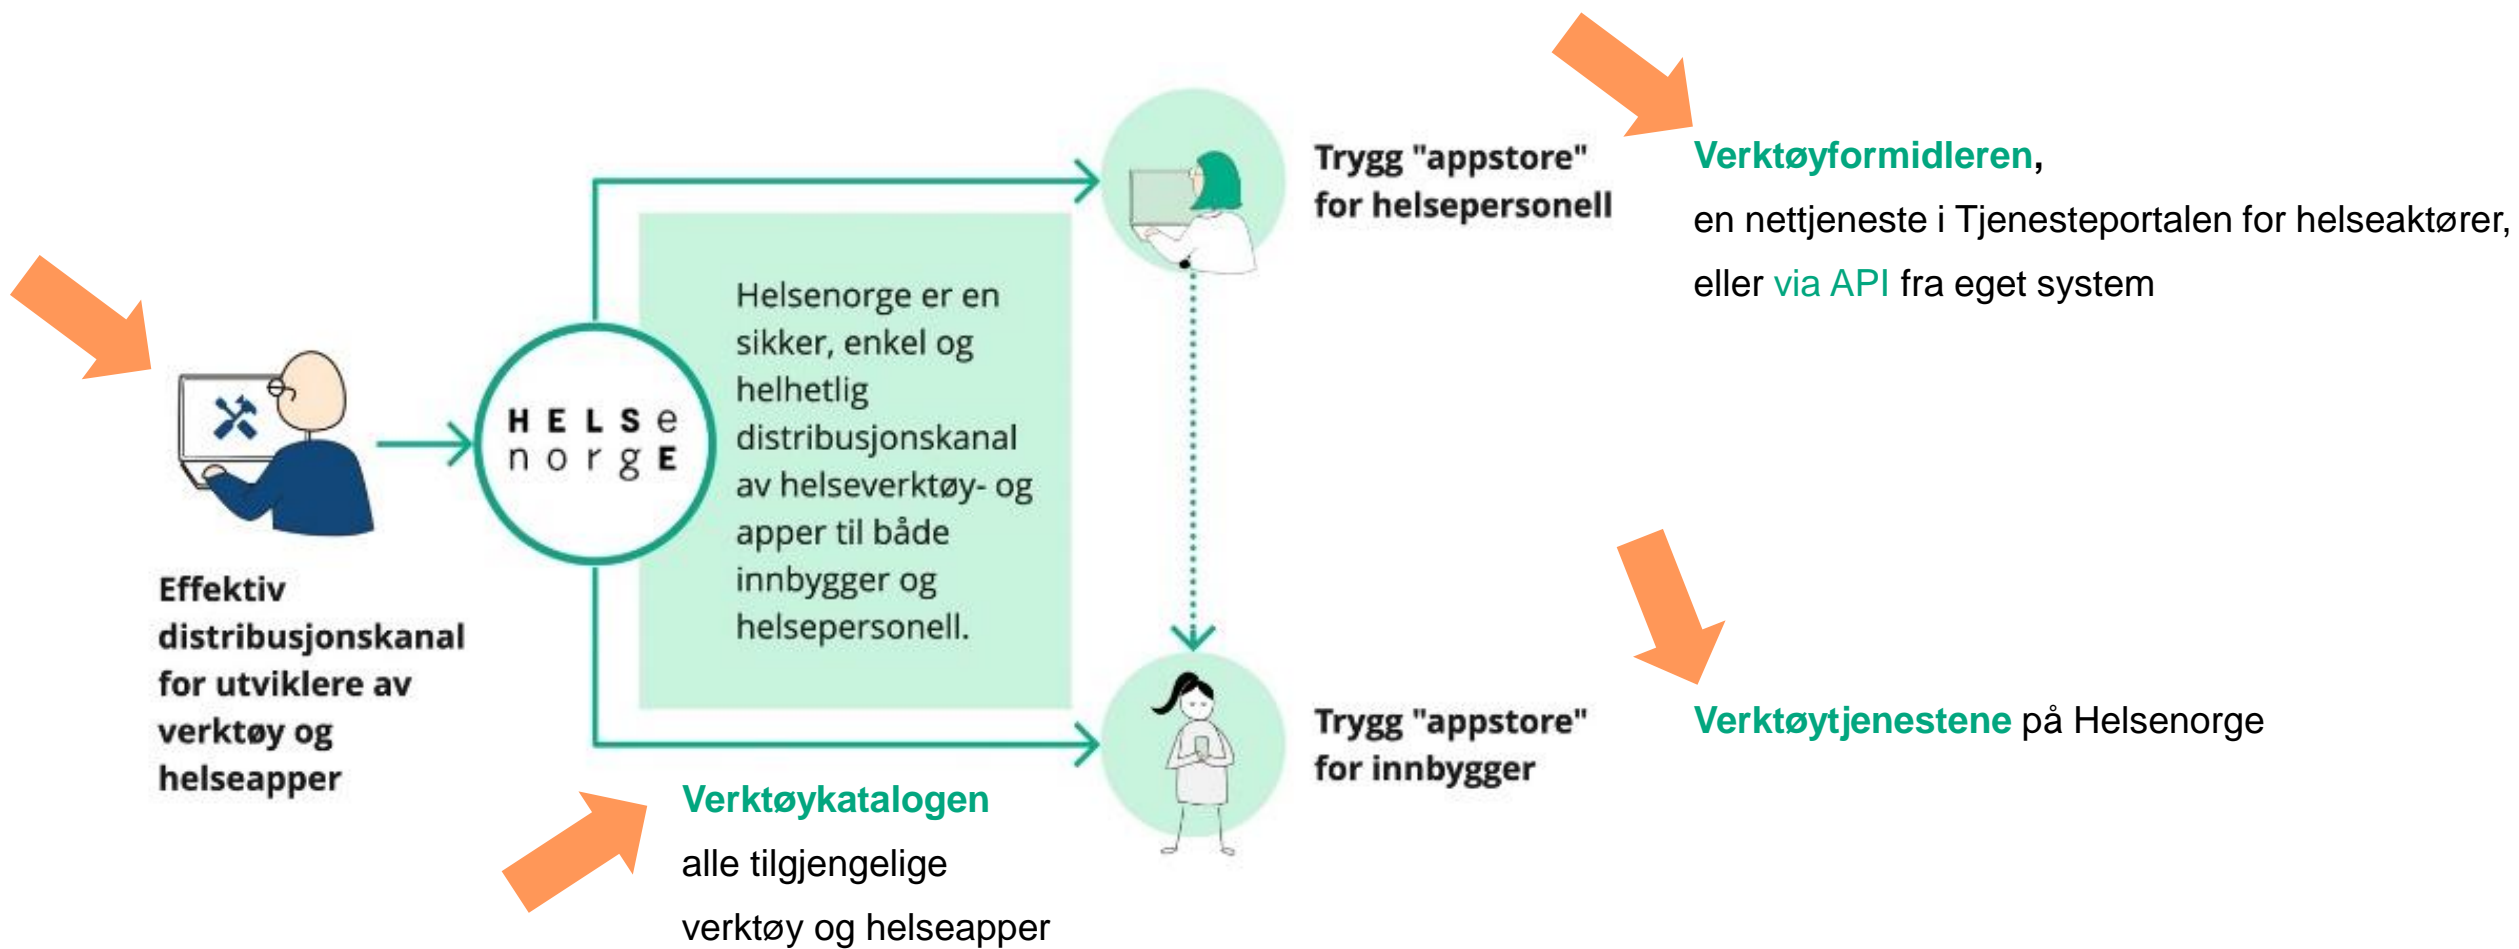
Effektiv distribusjonskanal for utviklere av verktøy og helseapper

HELSe norgE

Helsenorge er en sikker, enkel og helhetlig distribusjonskanal av helseverktøy- og apper til både innbygger og helsepersonell.

Trygg "appstore" for helsepersonell

Verktøyformidleren,
en nettjeneste i Tjenesteportalen for helseaktører,
eller via API fra eget system

Trygg "appstore" for innbygger

Verktøytjenestene på Helsenorge

Verktøykatalogen
alle tilgjengelige
verktøy og helseapper